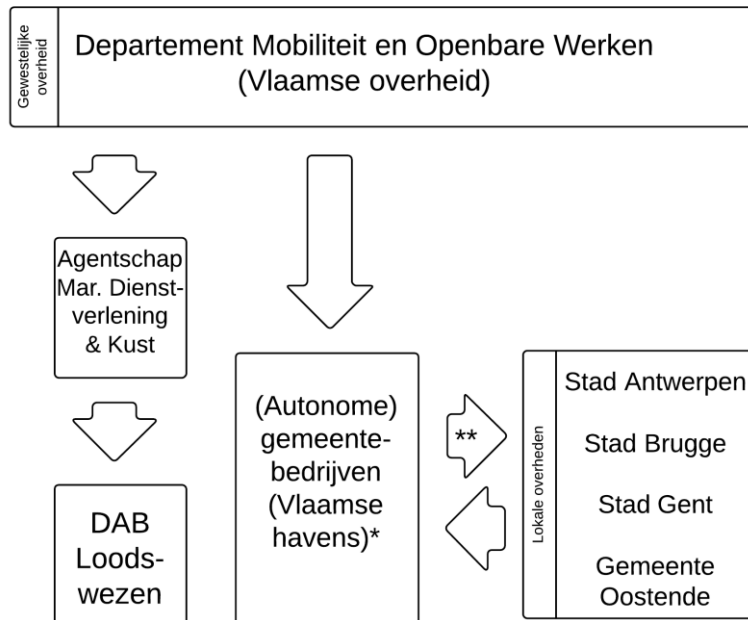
Gewestelijke overheid

Departement Mobiliteit en Openbare Werken (Vlaamse overheid)

Agentschap Mar. Dienstverlening & Kust

DAB Loodswezen

(Autonome) gemeentebedrijven (Vlaamse havens)*

**

Lokale overheden

Stad Antwerpen

Stad Brugge

Stad Gent

Gemeente Oostende